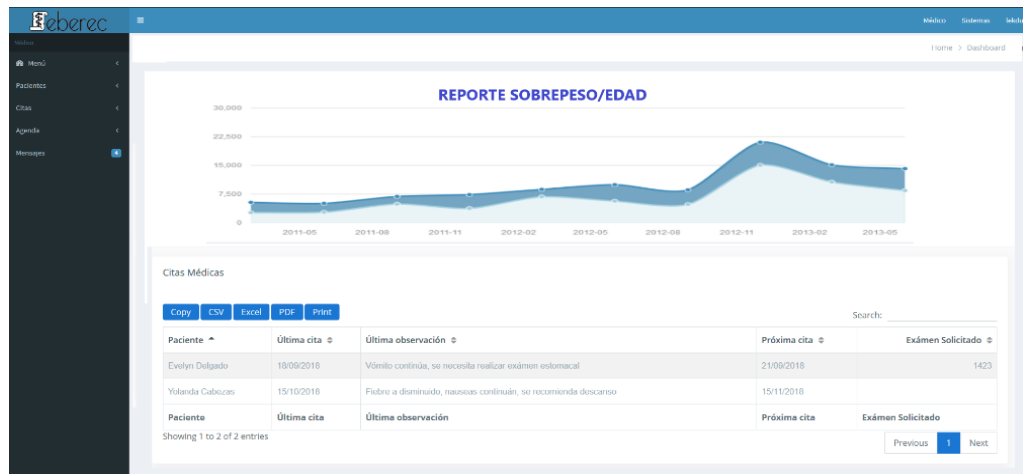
Seberec ≡ Médico Sistemas Médic

Médico

Menú <
Pacientes <
Citas <
Agenda <
Mensajes 4

Home > Dashboard

REPORTE SOBREPESO/EDAD

30,000
22,500
15,000
7,500
0
2011-05 2011-08 2011-11 2012-02 2012-05 2012-08 2012-11 2013-02 2013-05

Citas Médicas

Copy CSV Excel PDF Print

Search:

| Paciente | Última cita | Última observación | Próxima cita | Exámen Solicitado |
|---|---|---|---|---|
| Evelyn Delgado | 18/09/2018 | Vómito continúa, se necesita realizar exámen estomacal | 21/09/2018 | 1423 |
| Yolanda Cabezas | 15/10/2018 | Fiebre a disminuido, nauseas continúan, se recomienda descanso | 15/11/2018 | |
| Paciente | Última cita | Última observación | Próxima cita | Exámen Solicitado |

Showing 1 to 2 of 2 entries

Previous 1 Next